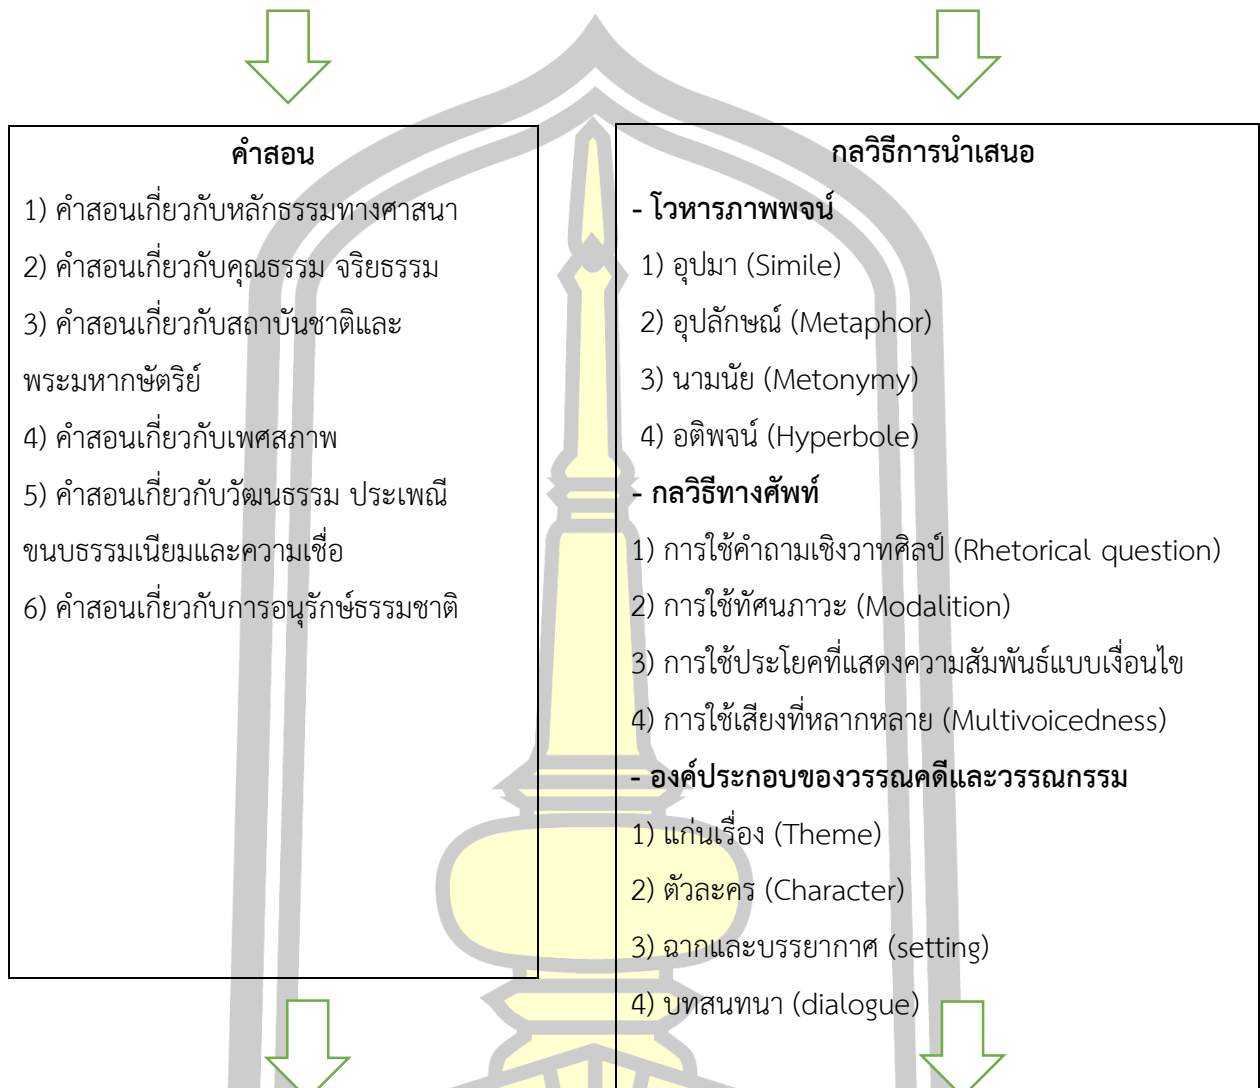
คำสอน

1) คำสอนเกี่ยวกับหลักธรรมทางศาสนา
2) คำสอนเกี่ยวกับคุณธรรม จริยธรรม
3) คำสอนเกี่ยวกับสถาบันชาติและพระมหากษัตริย์
4) คำสอนเกี่ยวกับเพศสภาพ
5) คำสอนเกี่ยวกับวัฒนธรรม ประเพณี ขนบธรรมเนียมและความเชื่อ
6) คำสอนเกี่ยวกับการอนุรักษ์ธรรมชาติ

กลวิธีการนำเสนอ

- โวหารภาพพจน์
1) อุปมา (Simile)
2) อุปลักษณ์ (Metaphor)
3) นามนัย (Metonymy)
4) อติพจน์ (Hyperbole)
- กลวิธีทางศัพท์
1) การใช้คำถามเชิงวาทศิลป์ (Rhetorical question)
2) การใช้ทัศนภาวะ (Modalition)
3) การใช้ประโยคที่แสดงความสัมพันธ์แบบเงื่อนไข
4) การใช้เสียงที่หลากหลาย (Multivoicedness)
- องค์ประกอบของวรรณคดีและวรรณกรรม
1) แก่นเรื่อง (Theme)
2) ตัวละคร (Character)
3) ฉากและบรรยากาศ (setting)
4) บทสนทนา (dialogue)